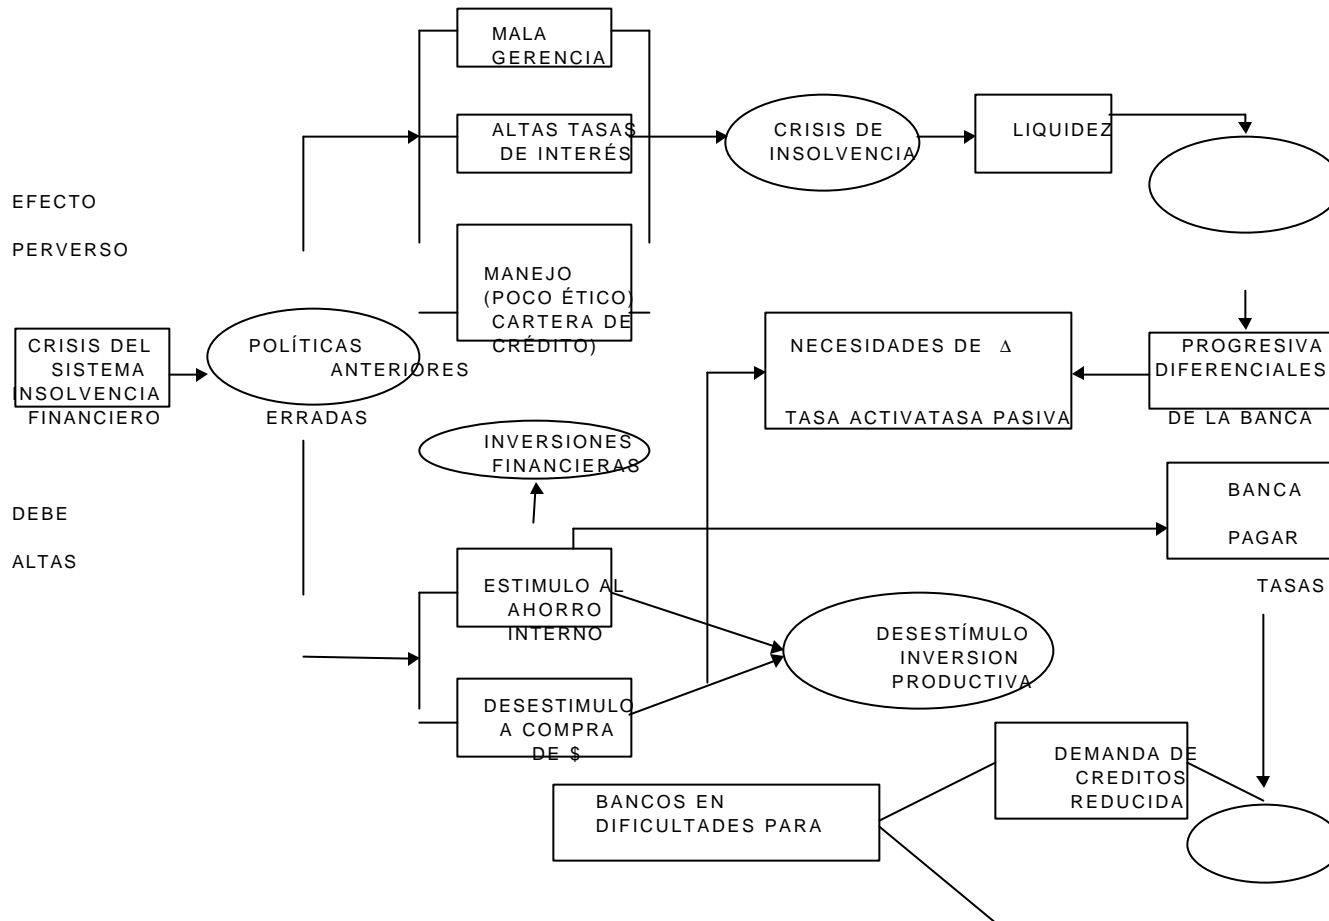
MALA GERENCIA

ALTAS TASAS DE INTERÉS

CRISIS DE INSOLVENCIA

LIQUIDEZ

EFECTO

PERVERSO

MANEJO (POCO ÉTICO) CARTERA DE CRÉDITO)

CRISIS DEL SISTEMA INSOLVENCIA FINANCIERO

POLÍTICAS ANTERIORES ERRADAS

NECESIDADES DE $\Delta$

TASA ACTIVATASA PASIVA

PROGRESIVA DIFERENCIALES DE LA BANCA

INVERSIONES FINANCIERAS

BANCA

PAGAR

TASAS

DEBE

ALTAS

ESTIMULO AL AHORRO INTERNO

DESESTÍMULO INVERSION PRODUCTIVA

DESESTIMULO A COMPRA DE $

DEMANDA DE CREDITOS REDUCIDA

BANCOS EN DIFICULTADES PARA